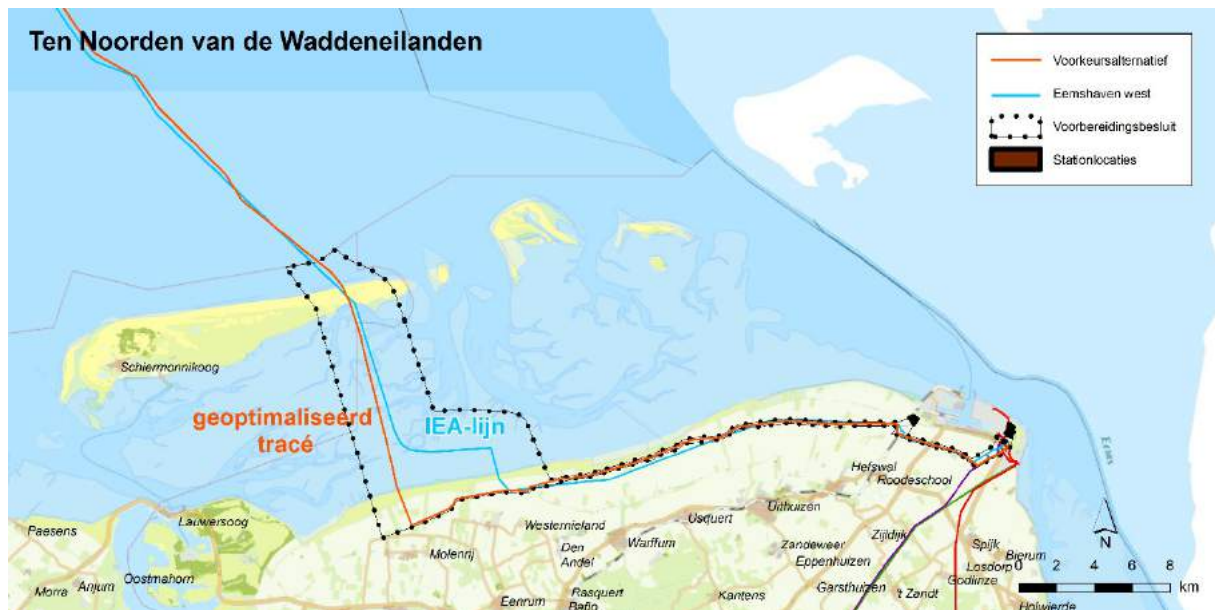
Ten Noorden van de Waddeneilanden

Voorkeursalternatief
Eemshaven west
Voorbereidingsbesluit
Stationlocaties

Schiermonnikoog
geoptimaliseerd tracé
IEA-lijn
Eems
Helfswal
Roodeschool
Uithuizen
Usquert
Westernieland
Den Andel
Warffum
Zandeweer
Eppenhuizen
Zijldijk
Spijk
Bierum
Losdorp
Godlinze
Garsthuizen
't Zandt
Kantens
Rasquert
Baflo
Eenrum
Molenrij
Lauwersoog
Oostmahorn
Paesens
Anjum
Morra
Holwierde
N
0 2 4 6 8 km